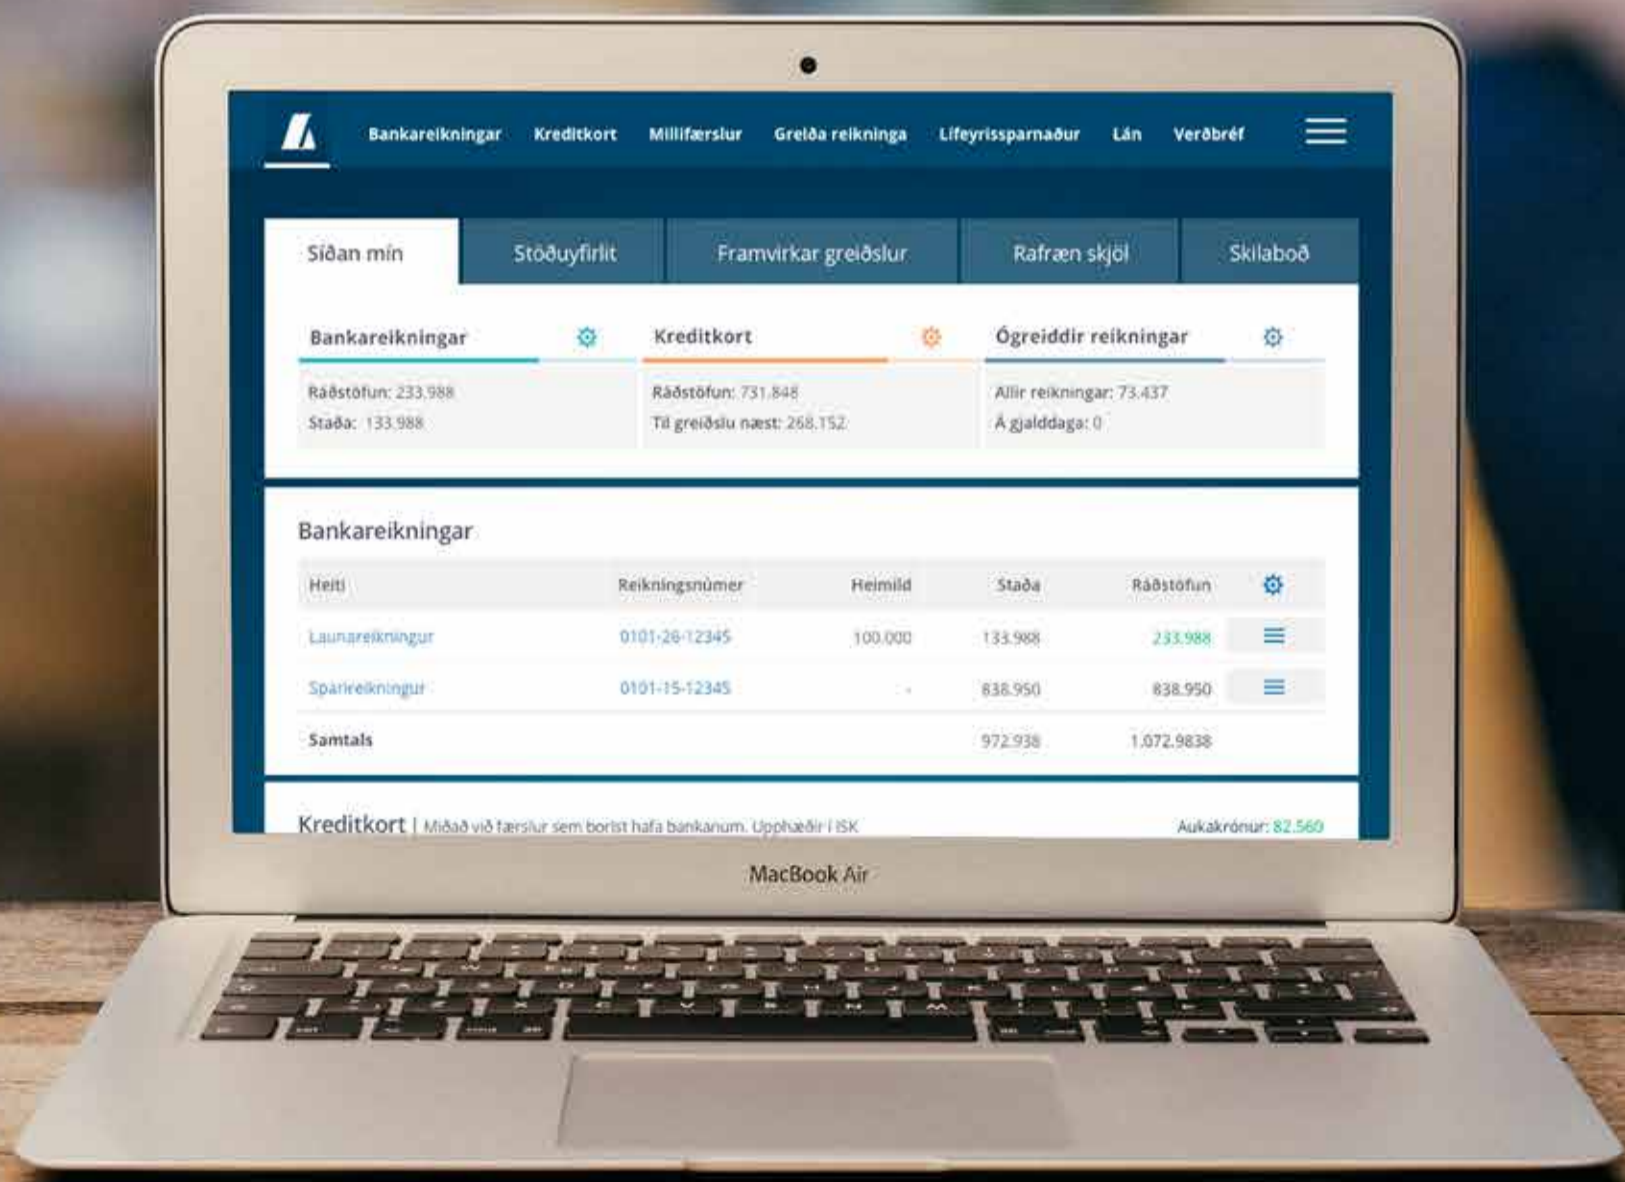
Bankareikningar Kreditkort Millifærslur Greiða reikninga Lífeyrissparnaður Lán Verðbréf

Síðan mín | Stöðuyfirlit | Framvirkar greiðslur | Rafræn skjöl | Skilaboð

Bankareikningar
Ráðstöfun: 233.988
Staða: 133.988

Kreditkort
Ráðstöfun: 731.848
Til greiðslu næst: 268.152

Ógreiddir reikningar
Allir reikningar: 73.437
Á gjalddaga: 0

Bankareikningar

| Heiti | Reikningsnúmer | Heimild | Staða | Ráðstöfun |
|---|---|---|---|---|
| Launareikningur | 0101-26-12345 | 100.000 | 133.988 | 233.988 |
| Sparireikningur | 0101-15-12345 | - | 838.950 | 838.950 |
| Samtals | | | 972.938 | 1.072.9838 |

Kreditkort | Miðað við færslur sem borist hafa bankanum. Upphæðir í ISK
Aukakrónur: 82.560

MacBook Air